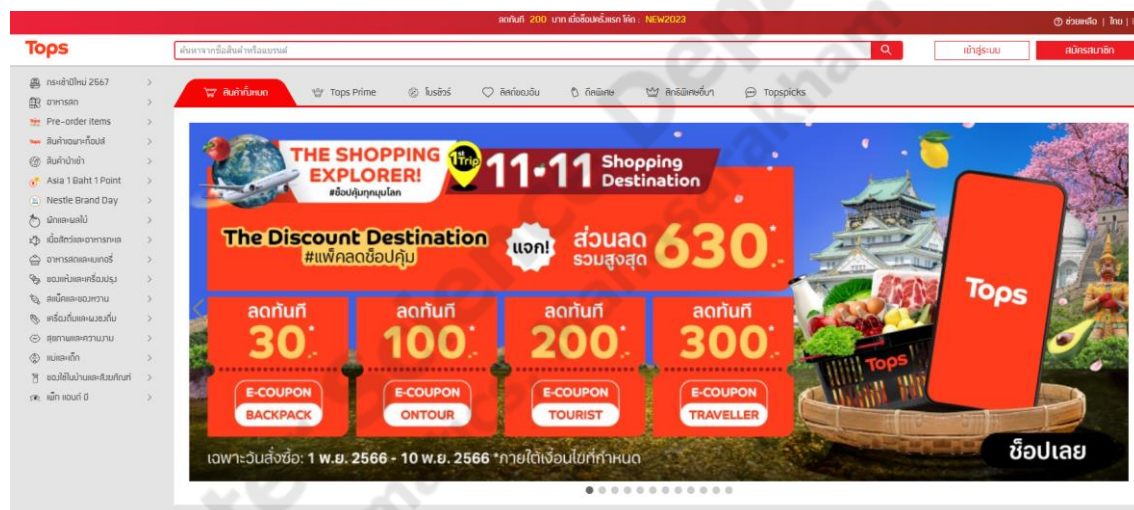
ลดทันที 200 บาท เมื่อช้อปครั้งแรก โค้ด : NEW2023

ช่วยเหลือ | ไทย |

Tops

ค้นหาจากชื่อสินค้าหรือแบรนด์

เข้าสู่ระบบ

สมัครสมาชิก

กระเช้าปีใหม่ 2567
อาหารสด
Pre-order items
สินค้าเฉพาะท็อปส์
สินค้านำเข้า
Asia 1 Baht 1 Point
Nestle Brand Day
ผักและผลไม้
เนื้อสัตว์และอาหารทะเล
อาหารสดและเบเกอรี่
ของแห้งและเครื่องปรุง
สแน็คและของหวาน
เครื่องดื่มและผงชงดื่ม
สุขภาพและความงาม
แม่และเด็ก
ของใช้ในบ้านและสัตว์เลี้ยง
แม็ก แอนด์ มี

สินค้าทั้งหมด
Tops Prime
โปรชัวร์
สิทธิ์ของฉัน
ดีลพิเศษ
สิทธิพิเศษอื่นๆ
Topspicks

THE SHOPPING EXPLORER!
#ช้อปคุ้มทุกมุมโลก
1st Trip
11.11 Shopping Destination

The Discount Destination
#แพ็คลดช้อปคุ้ม
แจก!
ส่วนลด รวมสูงสุด 630*

ลดทันที 30*
E-COUPON BACKPACK

ลดทันที 100*
E-COUPON ONTOUR

ลดทันที 200*
E-COUPON TOURIST

ลดทันที 300*
E-COUPON TRAVELLER

Tops

Tops

เฉพาะวันสั่งซื้อ: 1 พ.ย. 2566 - 10 พ.ย. 2566 *ภายใต้เงื่อนไขที่กำหนด

ช็อปเลย